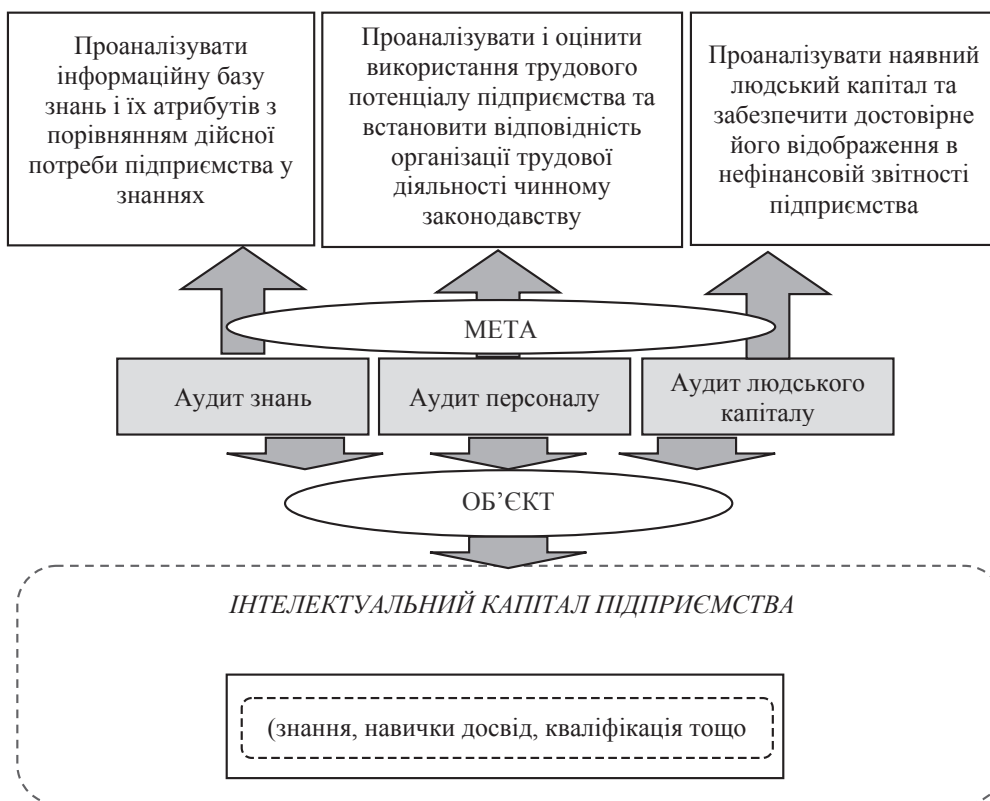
Проаналізувати інформаційну базу знань і їх атрибутів з порівнянням дійсної потреби підприємства у знаннях

Проаналізувати і оцінити використання трудового потенціалу підприємства та встановити відповідність організації трудової діяльності чинному законодавству

Проаналізувати наявний людський капітал та забезпечити достовірне його відображення в нефінансовій звітності підприємства

МЕТА

Аудит знань

Аудит персоналу

Аудит людського капіталу

ОБ'ЄКТ

ІНТЕЛЕКТУАЛЬНИЙ КАПІТАЛ ПІДПРИЄМСТВА

(знання, навички досвід, кваліфікація тощо